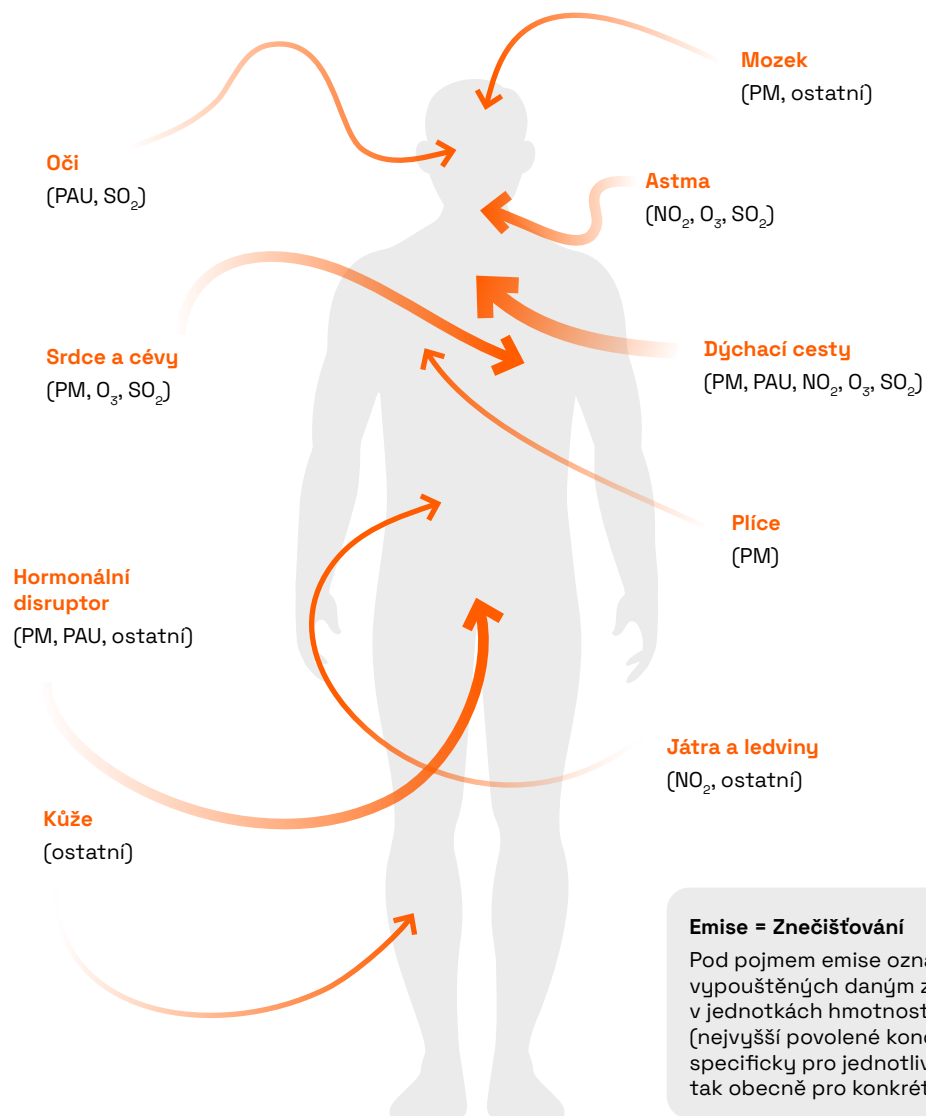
Mozek
(PM, ostatní)

Oči
(PAU, $SO_2$)

Astma
($NO_2$, $O_3$, $SO_2$)

Srdce a cévy
(PM, $O_3$, $SO_2$)

Dýchací cesty
(PM, PAU, $NO_2$, $O_3$, $SO_2$)

Plíce
(PM)

Hormonální disruptor
(PM, PAU, ostatní)

Játra a ledviny
($NO_2$, ostatní)

Kůže
(ostatní)

Emise = Znečišťování

Pod pojmem emise ozna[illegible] vypouštěných daným z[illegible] v jednotkách hmotnost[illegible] (nejvyšší povolené kon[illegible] specificky pro jednotliv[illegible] tak obecně pro konkrét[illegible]